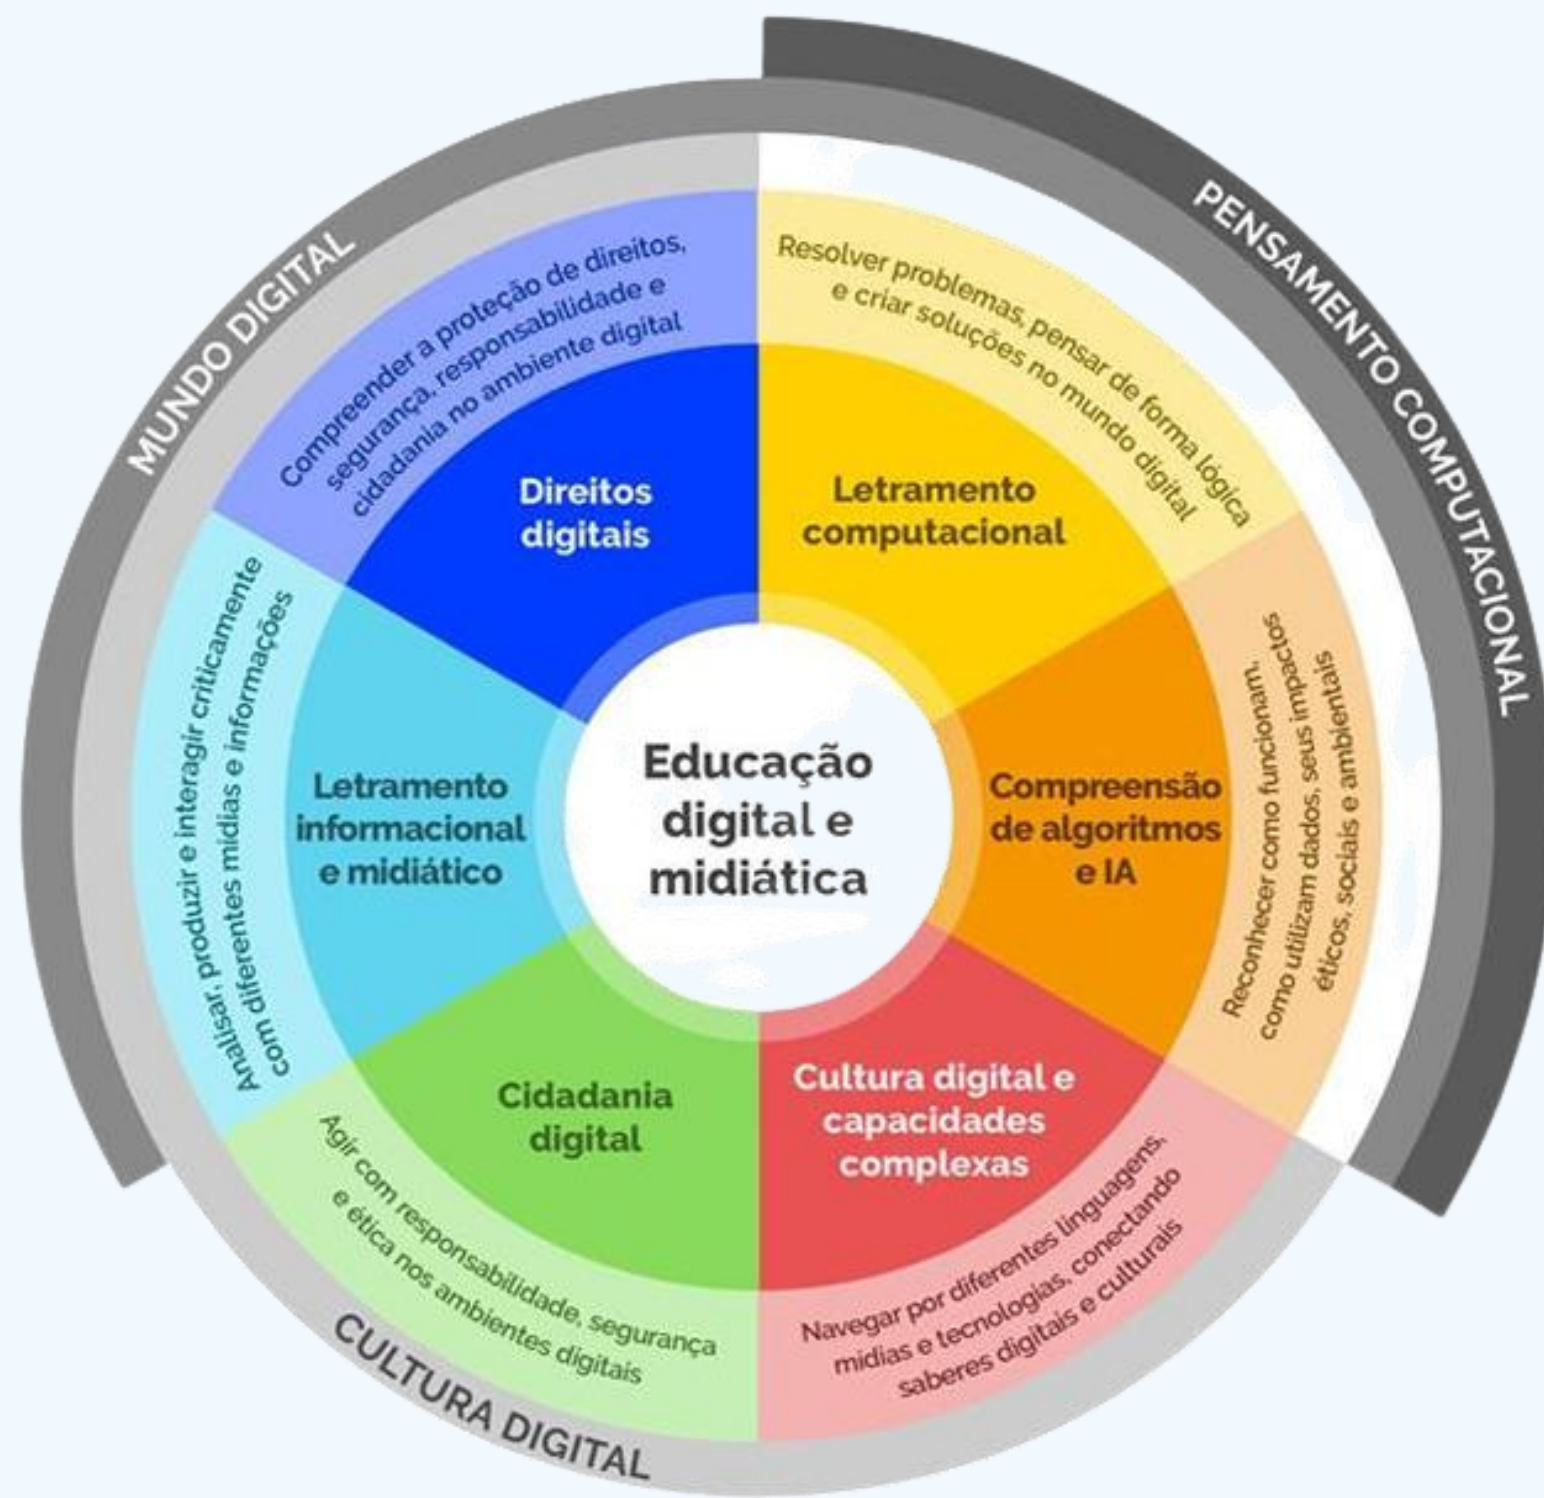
Educação digital e midiática

Direitos digitais

Compreender a proteção de direitos, segurança, responsabilidade e cidadania no ambiente digital

Letramento computacional

Resolver problemas, pensar de forma lógica e criar soluções no mundo digital

Compreensão de algoritmos e IA

Reconhecer como funcionam, como utilizam dados, seus impactos éticos, sociais e ambientais

Cultura digital e capacidades complexas

Navegar por diferentes linguagens, mídias e tecnologias, conectando saberes digitais e culturais

Cidadania digital

Agir com responsabilidade, segurança e ética nos ambientes digitais

Letramento informacional e midiático

Analisar, produzir e interagir criticamente com diferentes mídias e informações

MUNDO DIGITAL

PENSAMENTO COMPUTACIONAL

CULTURA DIGITAL